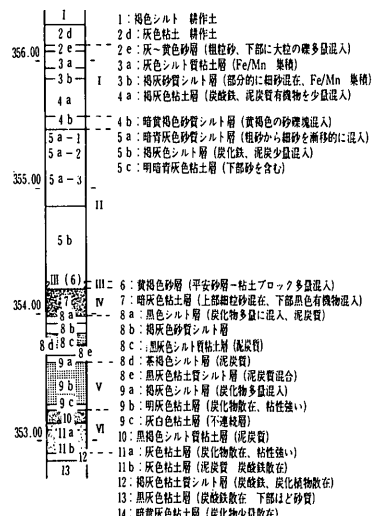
356.00
355.00
354.00
353.00

1
2d
2e
3a
3b
4a
4b
5a-1
5a-2
5a-3
5b
III (6)
7
8a
8b
8d 8c
8e
9a
9b
9c
10
11a
11b
12
13

I
II
III
IV
V
VI

1：褐色シルト　耕作土
2d：灰色粘土　耕作土
2e：灰～黄色砂層（粗粒砂、下部に大粒の礫多量混入）
3a：灰色シルト質粘土層（Fe/Mn　集積）
3b：褐灰砂質シルト層（部分的に細砂混在、Fe/Mn　集積）
4a：褐灰色粘土層（炭酸鉄、泥炭質有機物を少量混入）
4b：暗黄褐色砂質シルト層（黄褐色の砂礫塊混入）
5a：暗青灰色砂質シルト層（粗砂から細砂を漸移的に混入）
5b：褐灰色シルト層（炭化鉄、泥炭少量混入）
5c：明暗青灰色粘土層（下部砂を含む）

6：黄褐色砂層（平安砂層－粘土ブロック多量混入）
7：暗灰色粘土層（上部細粒砂混在、下部黒色有機物混入）
8a：黒色シルト層（炭化物多量に混入、泥炭質）
8b：褐灰色砂質シルト層
8c：黒灰色シルト質粘土層（泥炭質）
8d：茶褐色シルト層（泥炭質）
8e：黒灰色粘土質シルト層（泥炭質混合）
9a：褐灰色シルト層（炭化物多量混入）
9b：明灰色粘土層（炭化物散在、粘性強い）
9c：灰白色粘土層（不連続層）
10：黒褐色シルト質粘土層（泥炭質）
11a：灰色粘土層（炭化物散在、粘性強い）
11b：灰色粘土層（泥炭質　炭酸鉄散在）
12：褐灰色粘土質シルト層（炭酸鉄、炭化植物散在）
13：黒灰色粘土層（炭酸鉄散在　下部ほど砂質）
14：暗黄灰色粘土層（炭化物少量散在）